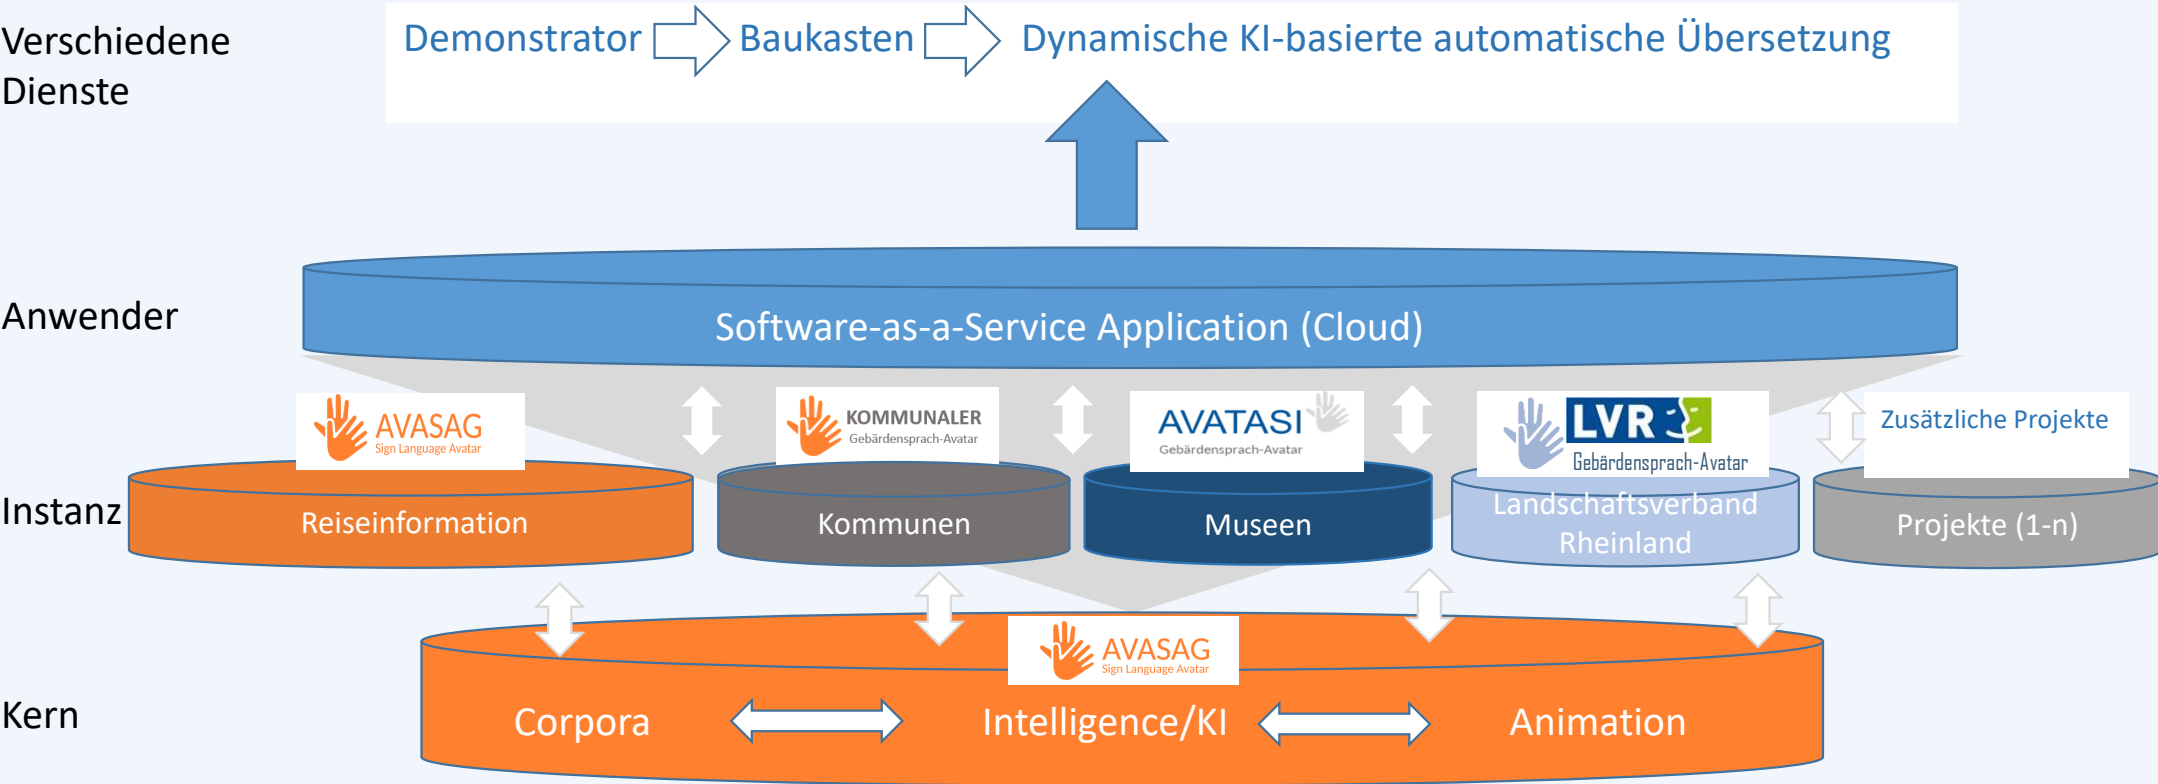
Verschiedene Dienste

Demonstrator Baukasten Dynamische KI-basierte automatische Übersetzung

Anwender

Software-as-a-Service Application (Cloud)

AVASAG Sign Language Avatar

KOMMUNALER Gebärdensprach-Avatar

AVATASI Gebärdensprach-Avatar

LVR Gebärdensprach-Avatar

Zusätzliche Projekte

Instanz

Reiseinformation

Kommunen

Museen

Landschaftsverband Rheinland

Projekte (1-n)

Kern

AVASAG Sign Language Avatar

Corpora

Intelligence/KI

Animation